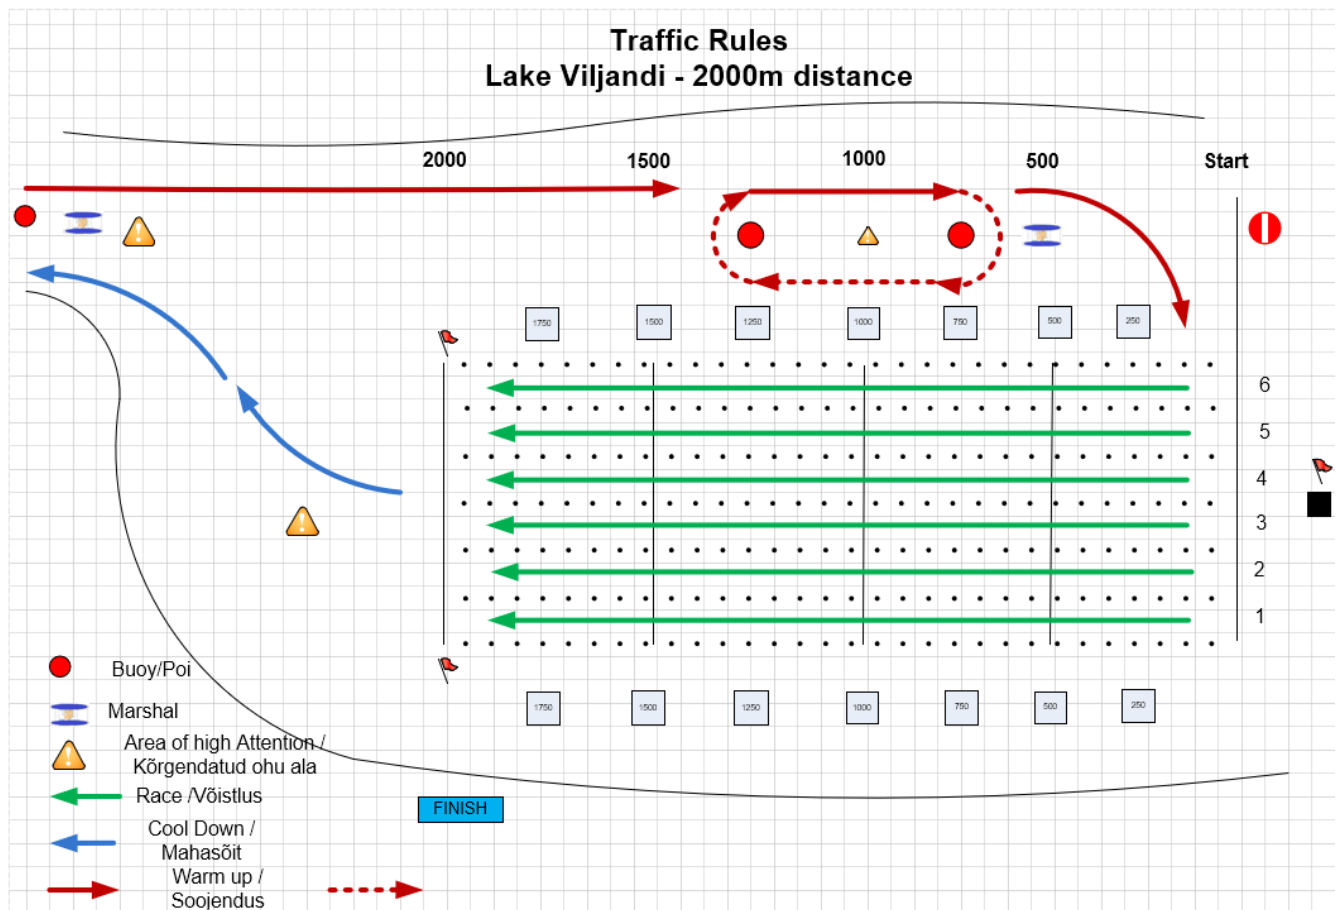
Traffic Rules
Lake Viljandi - 2000m distance

2000
1500
1000
500
Start

1750
1500
1250
1000
750
500
250

6
5
4
3
2
1

1750
1500
1250
1000
750
500
250

Buoy/Poi
Marshal
Area of high Attention / Kõrgendatud ohu ala
Race /Võistlus
Cool Down / Mahasõit
Warm up / Soojendus

FINISH